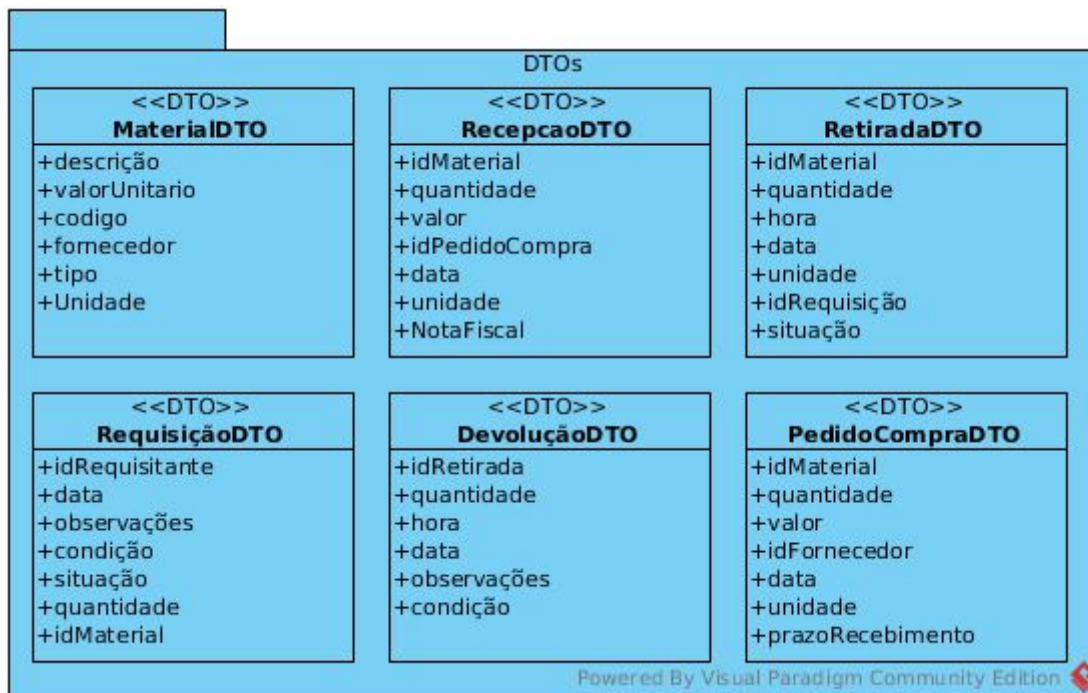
DTOs

<<DTO>>
MaterialDTO
+descrição
+valorUnitario
+codigo
+fornecedor
+tipo
+Unidade

<<DTO>>
RecepcaoDTO
+idMaterial
+quantidade
+valor
+idPedidoCompra
+data
+unidade
+NotaFiscal

<<DTO>>
RetiradaDTO
+idMaterial
+quantidade
+hora
+data
+unidade
+idRequisição
+situação

<<DTO>>
RequisiçãoDTO
+idRequisitante
+data
+observações
+condição
+situação
+quantidade
+idMaterial

<<DTO>>
DevoluçãoDTO
+idRetirada
+quantidade
+hora
+data
+observações
+condição

<<DTO>>
PedidoCompraDTO
+idMaterial
+quantidade
+valor
+idFornecedor
+data
+unidade
+prazoRecebimento

Powered By Visual Paradigm Community Edition